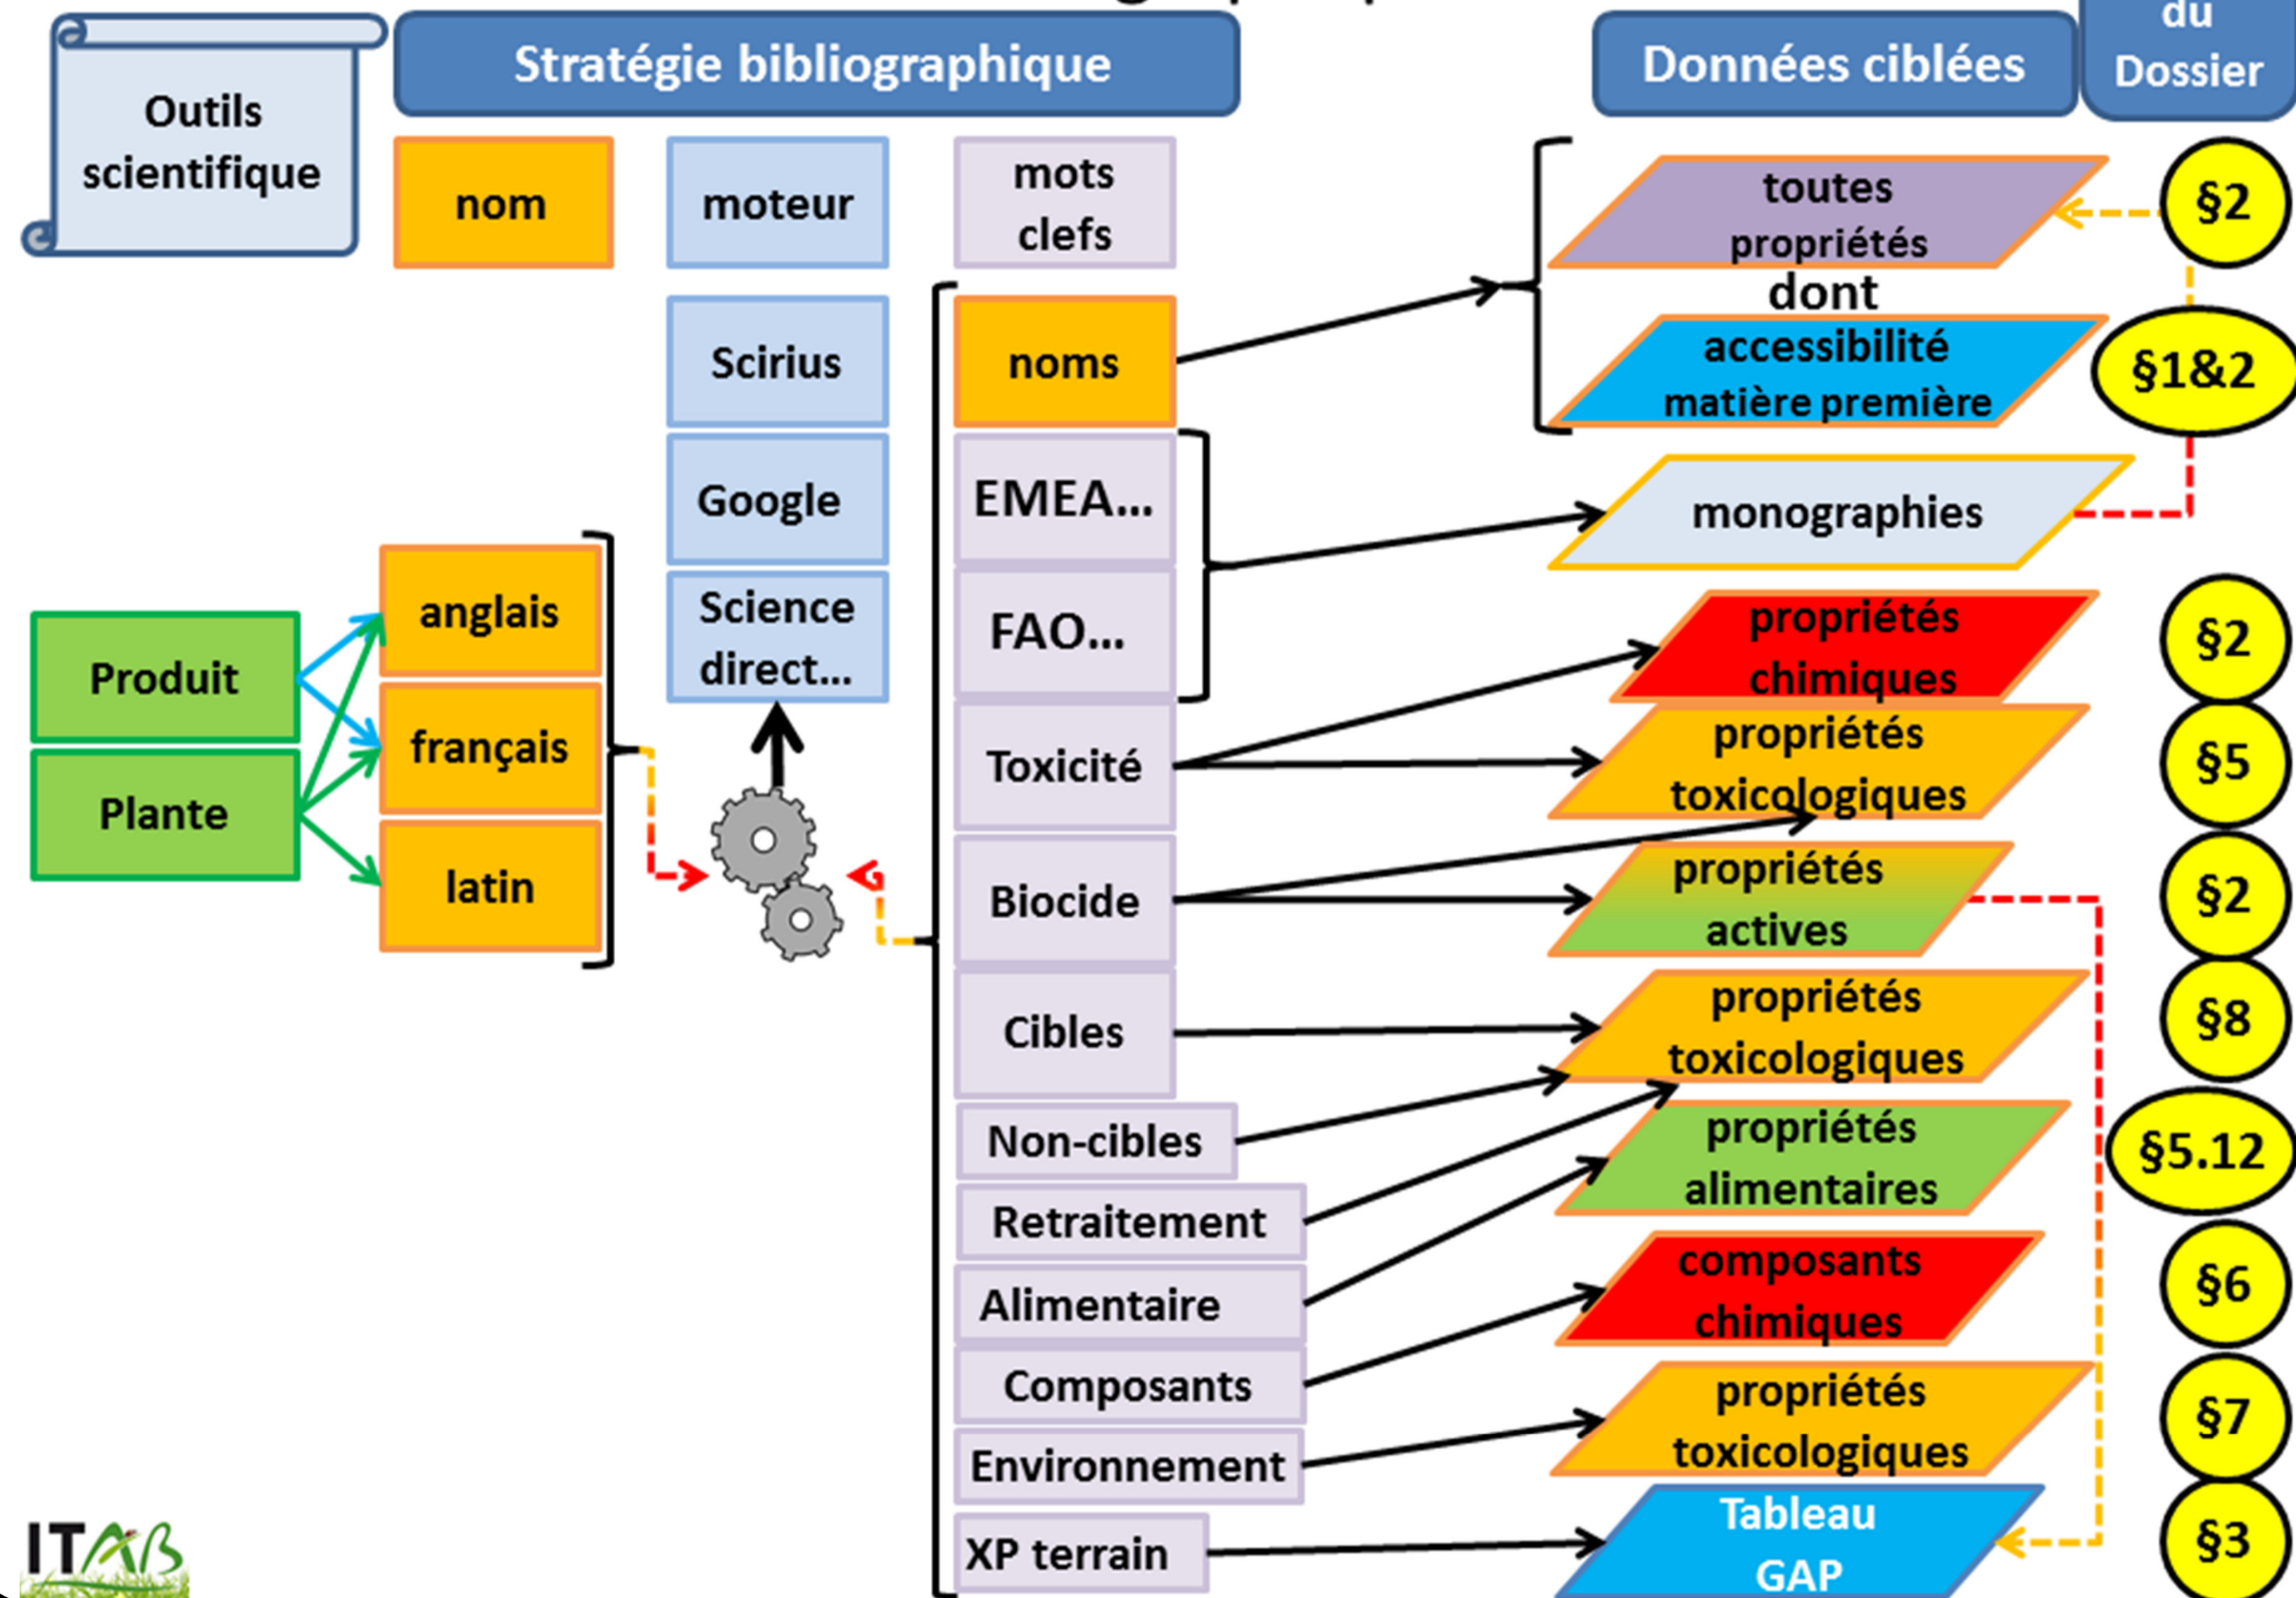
Outils scientifique

Stratégie bibliographique

Données ciblées

du Dossier

nom

moteur

mots clefs

Scirius

Google

Science direct...

noms

EMEA...

FAO...

Toxicité

Biocide

Cibles

Non-cibles

Retraitement

Alimentaire

Composants

Environnement

XP terrain

Produit

Plante

anglais

français

latin

toutes propriétés

dont

accessibilité matière première

monographies

propriétés chimiques

propriétés toxicologiques

propriétés actives

propriétés toxicologiques

propriétés alimentaires

composants chimiques

propriétés toxicologiques

Tableau GAP

§2

§1&2

§2

§5

§2

§8

§5.12

§6

§7

§3

ITAB